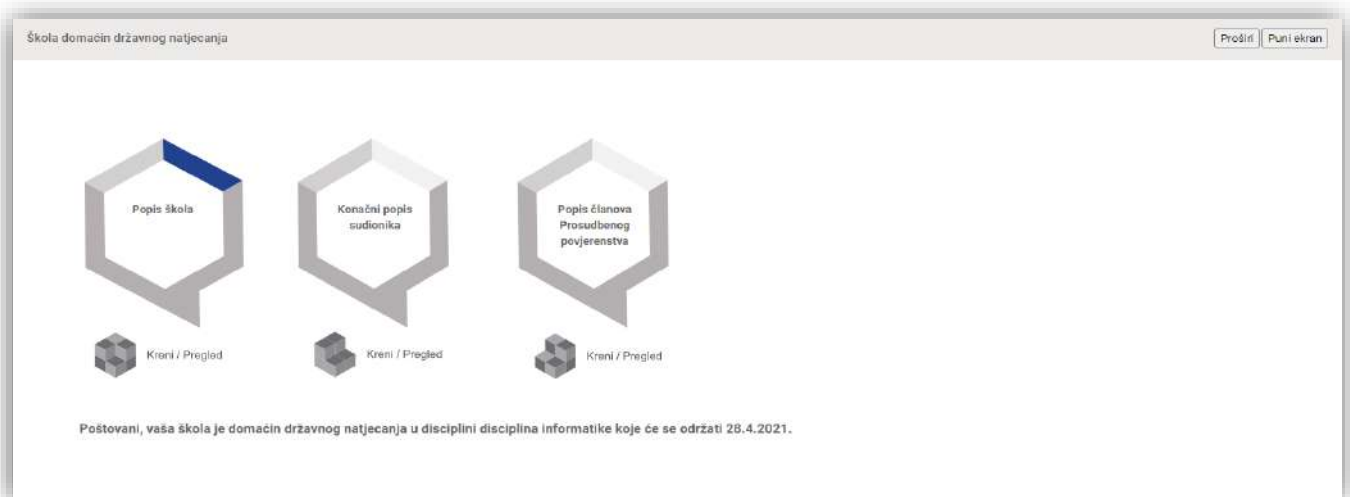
Škola domaćin državnog natjecanja

Proširi | Puni ekran

Popis škola

Konačni popis sudionika

Popis članova Prosudbenog povjerenstva

Kreni / Pregled

Kreni / Pregled

Kreni / Pregled

Poštovani, vaša škola je domaćin državnog natjecanja u disciplini disciplina informatike koje će se održati 28.4.2021.